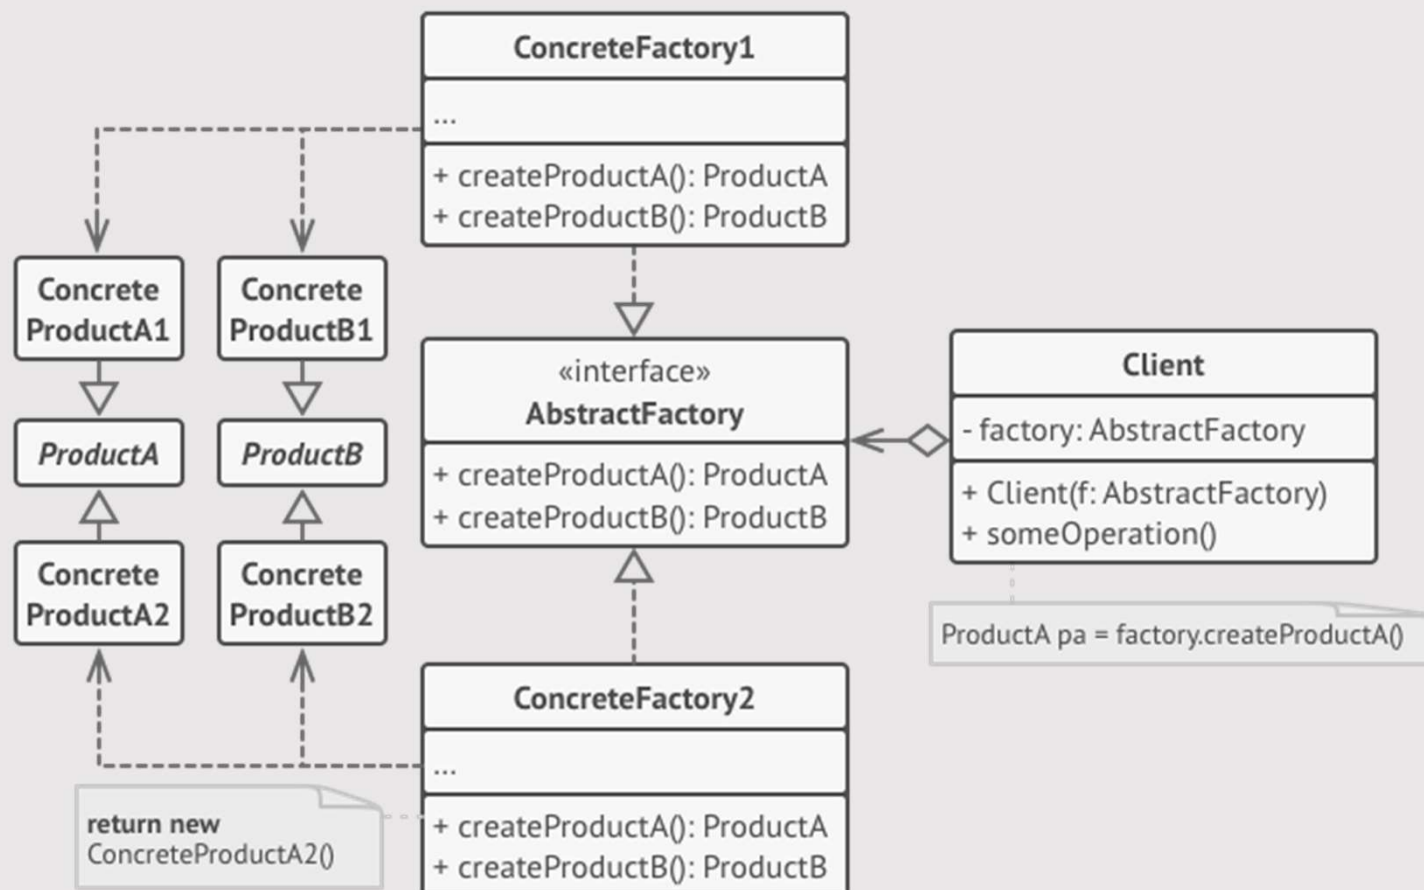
ConcreteFactory1

...

+ createProductA(): ProductA
+ createProductB(): ProductB

Concrete ProductA1

Concrete ProductB1

ProductA

ProductB

Concrete ProductA2

Concrete ProductB2

«interface»
AbstractFactory

+ createProductA(): ProductA
+ createProductB(): ProductB

Client

- factory: AbstractFactory

+ Client(f: AbstractFactory)
+ someOperation()

ProductA pa = factory.createProductA()

ConcreteFactory2

...

+ createProductA(): ProductA
+ createProductB(): ProductB

return new ConcreteProductA2()